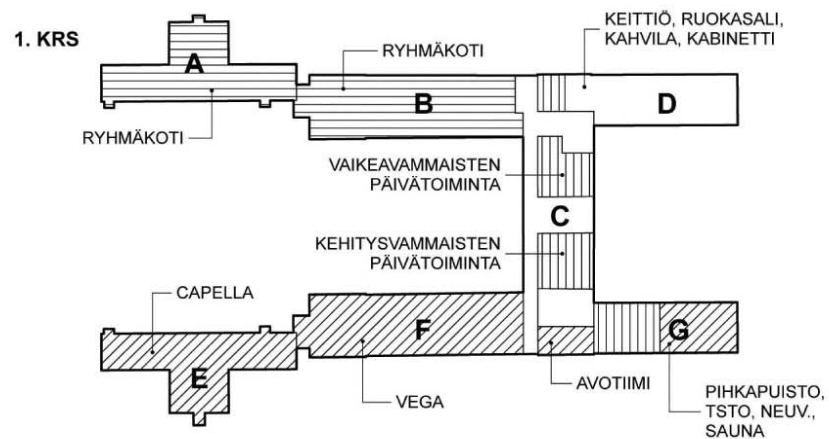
1. KRS

A

RYHMÄKOTI

RYHMÄKOTI

B

KEITTIÖ, RUOKASALI, KAHVILA, KABINETTI

D

VAIKEAVAMMAISTEN PÄIVÄTOIMINTA

C

KEHITYSVAMMAISTEN PÄIVÄTOIMINTA

CAPELLA

F

G

E

VEGA

AVOTIIMI

PIHKAPUISTO, TSTO, NEUV., SAUNA